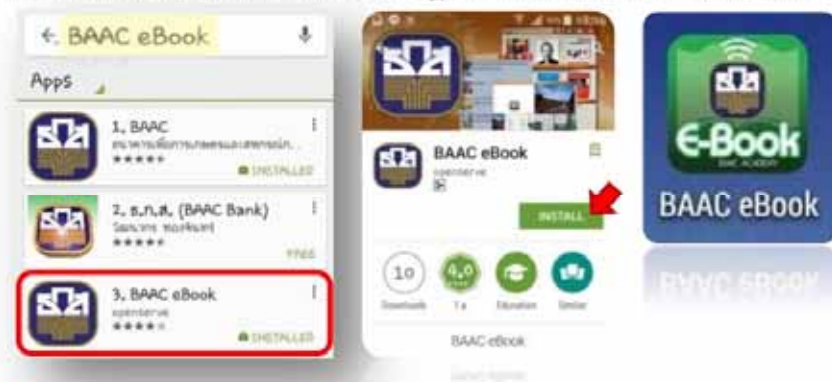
BAAC eBook

Apps

1. BAAC
ธนาคารเพื่อการเกษตรและสหกรณ์ก...
★★★★★
INSTALLED

2. ธ.ก.ส. (BAAC Bank)
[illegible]
★★★★★
FREE

3. BAAC eBook
openserve
★★★★
INSTALLED

BAAC eBook
openserve
INSTALL

10
Downloads
4.0
Education
Similar

BAAC eBook

E-Book
BAAC ACADEMY
BAAC eBook